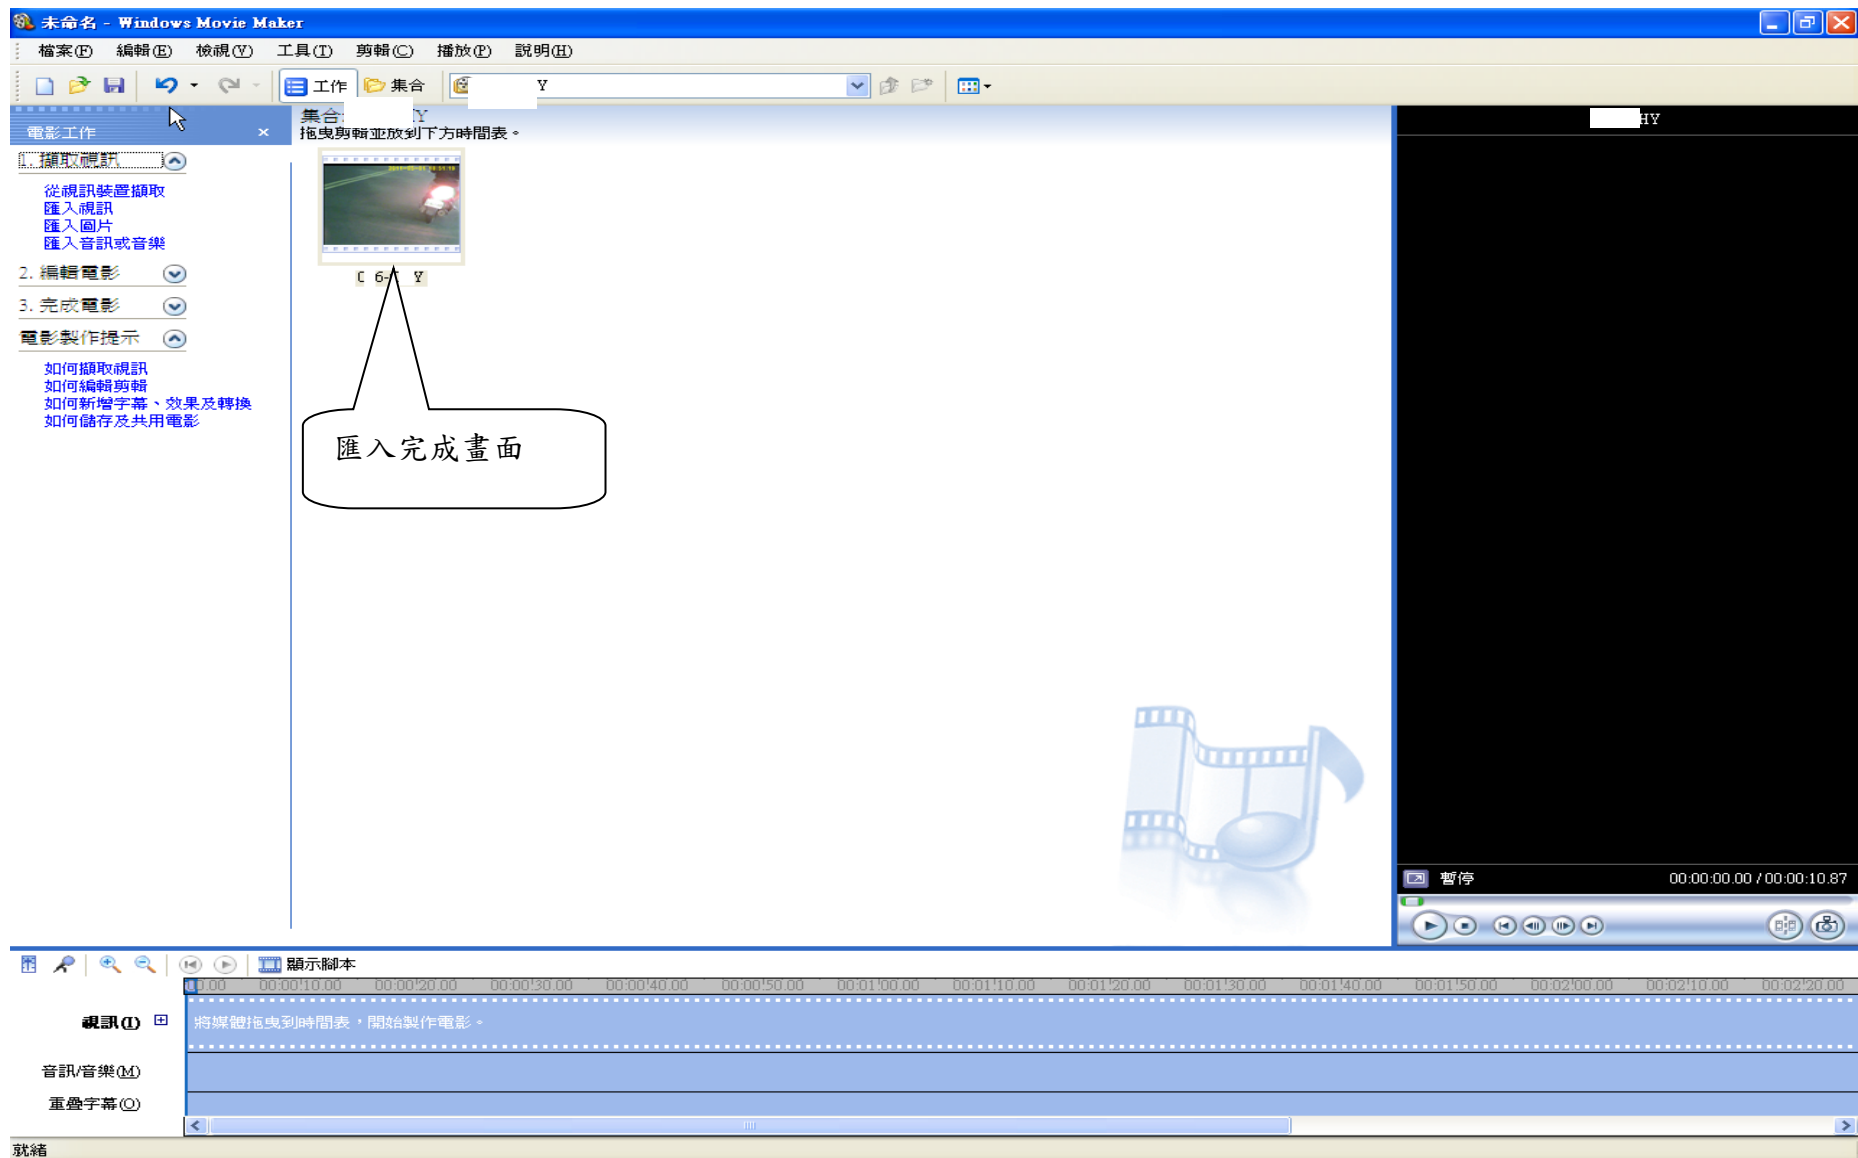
未命名 - Windows Movie Maker

檔案(F) 編輯(E) 檢視(V) 工具(T) 剪輯(C) 播放(P) 說明(H)

工作 集合 Y

電影工作 ×

1. 擷取視訊

從視訊裝置擷取
匯入視訊
匯入圖片
匯入音訊或音樂

2. 編輯電影

3. 完成電影

電影製作提示

如何擷取視訊
如何編輯剪輯
如何新增字幕、效果及轉換
如何儲存及共用電影

集合 Y
拖曳剪輯並放到下方時間表。

C 6- Y

匯入完成畫面

HY

暫停 00:00:00.00 / 00:00:10.87

顯示腳本

0:00 00:00:10.00 00:00:20.00 00:00:30.00 00:00:40.00 00:00:50.00 00:01:00.00 00:01:10.00 00:01:20.00 00:01:30.00 00:01:40.00 00:01:50.00 00:02:00.00 00:02:10.00 00:02:20.00

視訊(I) 將媒體拖曳到時間表，開始製作電影。

音訊/音樂(M)

重疊字幕(O)

就緒